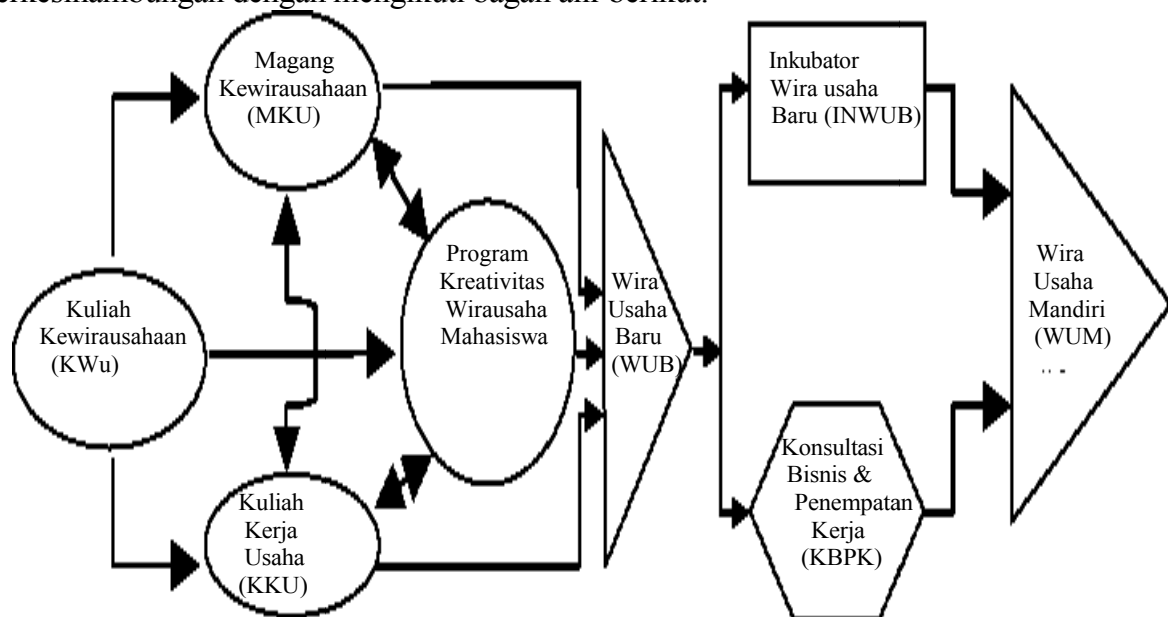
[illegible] dengan mengikuti bagan alir berikut.

Magang Kewirausahaan (MKU)

Kuliah Kewirausahaan (KWu)

Program Kreativitas Wirausaha Mahasiswa

Kuliah Kerja Usaha (KKU)

Wira Usaha Baru (WUB)

Inkubator Wira usaha Baru (INWUB)

Konsultasi Bisnis & Penempatan Kerja (KBPK)

Wira Usaha Mandiri (WUM)